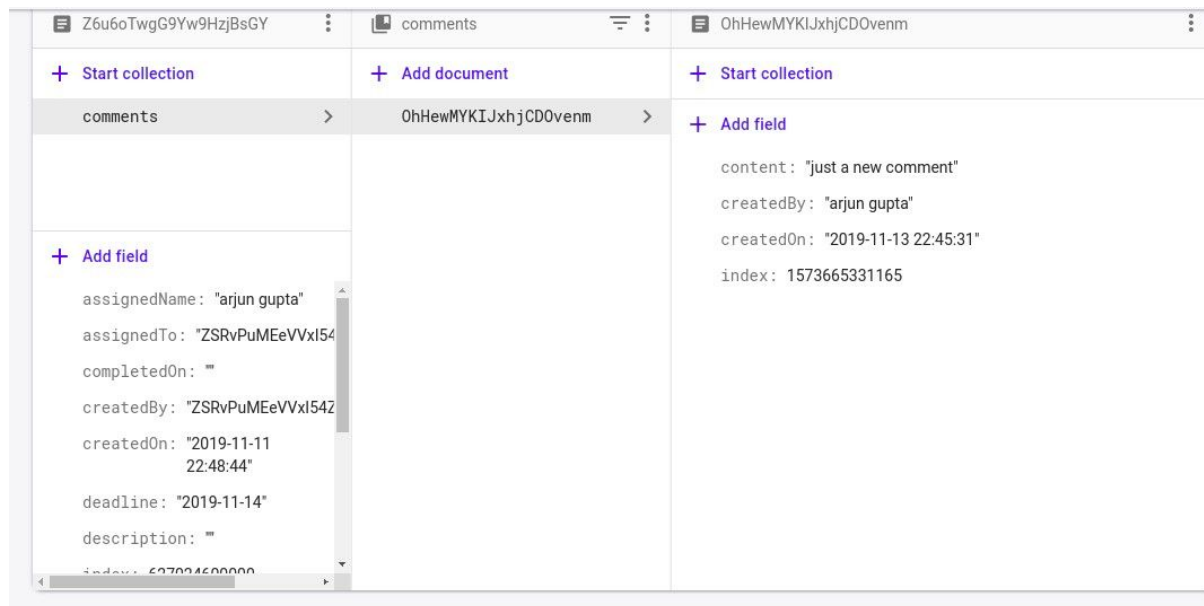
Z6u6oTwgG9Yw9HzjBsGY

+ Start collection

comments >

+ Add field

assignedName: "arjun gupta"

assignedTo: "ZSRvPuMEeVVxI54

completedOn: ""

createdBy: "ZSRvPuMEeVVxI54Z

createdOn: "2019-11-11 22:48:44"

deadline: "2019-11-14"

description: ""

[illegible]

comments

+ Add document

OhHewMYKIJxhjCDOvenm >

OhHewMYKIJxhjCDOvenm

+ Start collection

+ Add field

content: "just a new comment"

createdBy: "arjun gupta"

createdOn: "2019-11-13 22:45:31"

index: 1573665331165